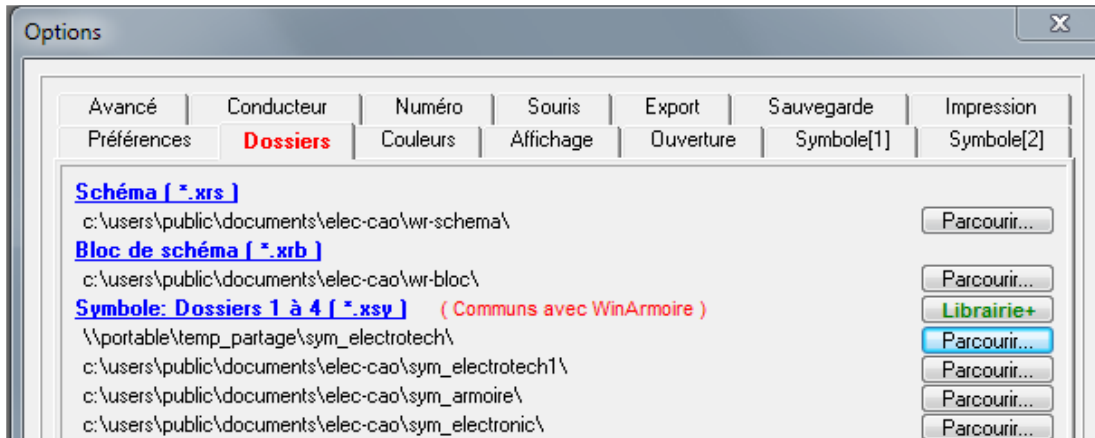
Options

Avancé | Conducteur | Numéro | Souris | Export | Sauvegarde | Impression
Préférences | Dossiers | Couleurs | Affichage | Ouverture | Symbole[1] | Symbole[2]

Schéma ( *.xrs )
c:\users\public\documents\elec-cao\wr-schema\
Parcourir...

Bloc de schéma ( *.xrb )
c:\users\public\documents\elec-cao\wr-bloc\
Parcourir...

Symbole: Dossiers 1 à 4 ( *.xsy ) ( Communs avec WinArmoire )
Librairie+

\\portable\temp_partage\sym_electrotech\
Parcourir...

c:\users\public\documents\elec-cao\sym_electrotech1\
Parcourir...

c:\users\public\documents\elec-cao\sym_armoire\
Parcourir...

c:\users\public\documents\elec-cao\sym_electronic\
Parcourir...